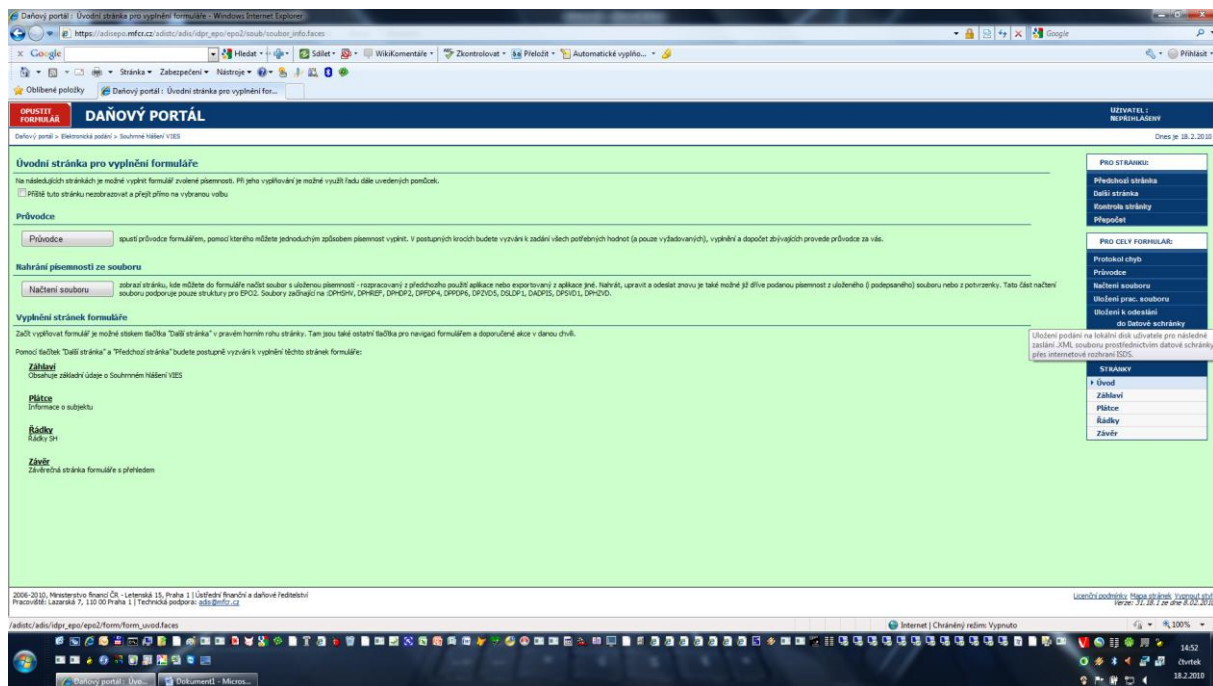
Daňový portál : Úvodní stránka pro vyplnění formuláře - Windows Internet Explorer

https://adisepo.mfcr.cz/adistc/adis/idpr_epo/epo2/soub/soubor_info.faces

Google

Google | Hledat | Sdílet | WikiKomentáře | Zkontrolovat | Přeložit | Automatické vyplňo... | Přihlásit

Stránka | Zabezpečení | Nástroje

Oblíbené položky | Daňový portál : Úvodní stránka pro vyplnění for...

OPUSTIT FORMULÁŘ | DAŇOVÝ PORTÁL | UŽIVATEL : NEPŘIHLÁŠENÝ

Daňový portál > Elektronická podání > Souhrnné hlášení VIES | Dnes je 18.2.2010

Úvodní stránka pro vyplnění formuláře

Na následujících stránkách je možné vyplnit formulář zvolené písemnosti. Při jeho vyplňování je možné využít řadu dále uvedených pomůcek.

Příště tuto stránku nezobrazovat a přejít přímo na vybranou volbu

Průvodce

Průvodce | spustí průvodce formulářem, pomocí kterého můžete jednoduchým způsobem písemnost vyplnit. V postupných krocích budete vyzváni k zadání všech potřebných hodnot (a pouze vyžadovaných), vyplnění a dopočet zbývajících provede průvodce za vás.

Nahrání písemnosti ze souboru

Načtení souboru | zobrazí stránku, kde můžete do formuláře načíst soubor s uloženou písemností - rozpracovaný z předchozího použití aplikace nebo exportovaný z aplikace jiné. Nahrát, upravit a odeslat znovu je také možné již dříve podanou písemnost z uloženého (i podepsaného) souboru nebo z potvrzenky. Tato část načtení souboru podporuje pouze struktury pro EPO2. Soubory začínající na :DPHSHV, DPHREF, DPHDP2, DPFDP4, DPPDP6, DPZVD5, DSLDP1, DADPIS, DPSVD1, DPHZVD.

Vyplnění stránek formuláře

Začít vyplňovat formulář je možné stiskem tlačítka "Další stránka" v pravém horním rohu stránky. Tam jsou také ostatní tlačítka pro navigaci formulářem a doporučené akce v danou chvíli.

Pomocí tlačítek "Další stránka" a "Předchozí stránka" budete postupně vyzváni k vyplnění těchto stránek formuláře:

Záhlaví
Obsahuje základní údaje o Souhrnném hlášení VIES

Plátce
Informace o subjektu

Řádky
Řádky SH

Závěr
Závěrečná stránka formuláře s přehledem

PRO STRÁNKU:
Předchozí stránka
Další stránka
Kontrola stránky
Přepočet

PRO CELÝ FORMULÁŘ:
Protokol chyb
Průvodce
Načtení souboru
Uložení prac. souboru
Uložení k odeslání
do Datové schránky

Uložení podání na lokální disk uživatele pro následné zaslání .XML souboru prostřednictvím datové schránky přes internetové rozhraní ISDS.

STRÁNKY
Úvod
Záhlaví
Plátce
Řádky
Závěr

2006-2010, Ministerstvo financí ČR - Letenská 15, Praha 1 | Ústřední finanční a daňové ředitelství
Pracoviště: Lazarská 7, 110 00 Praha 1 | Technická podpora: adis@mfcr.cz

Licenční podmínky Mapa stránek Vypnout styl
Verze: 31.18.1 ze dne 8.02.2010

/adistc/adis/idpr_epo/epo2/form/form_uvod.faces | Internet | Chráněný režim: Vypnuto | 100%

Daňový portál : Úvo... | Dokument1 - Micros...

14:52
čtvrtek
18.2.2010